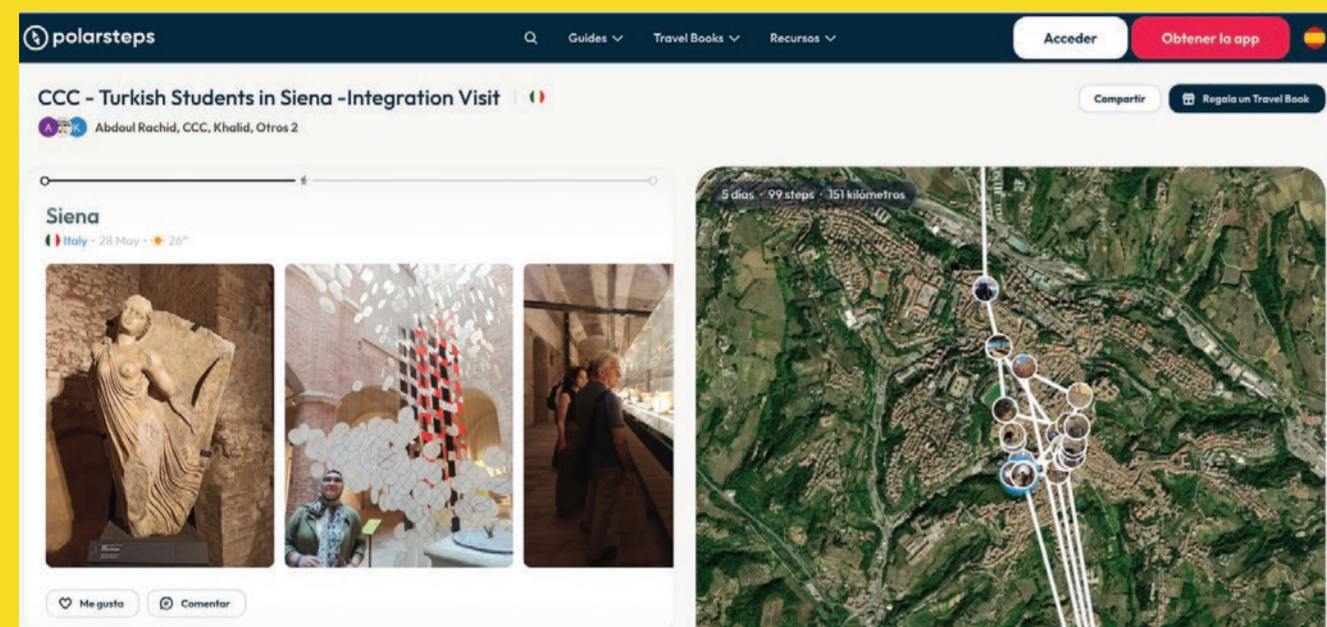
polarsteps

Guides Travel Books Recursos

Acceder Obtener la app

CCC - Turkish Students in Siena -Integration Visit

A K Abdoul Rachid, CCC, Khalid, Otros 2

Compartir Regala un Travel Book

Siena

Italy · 28 May · 26°

Me gusta Comentar

5 días · 99 steps · 151 kilómetros